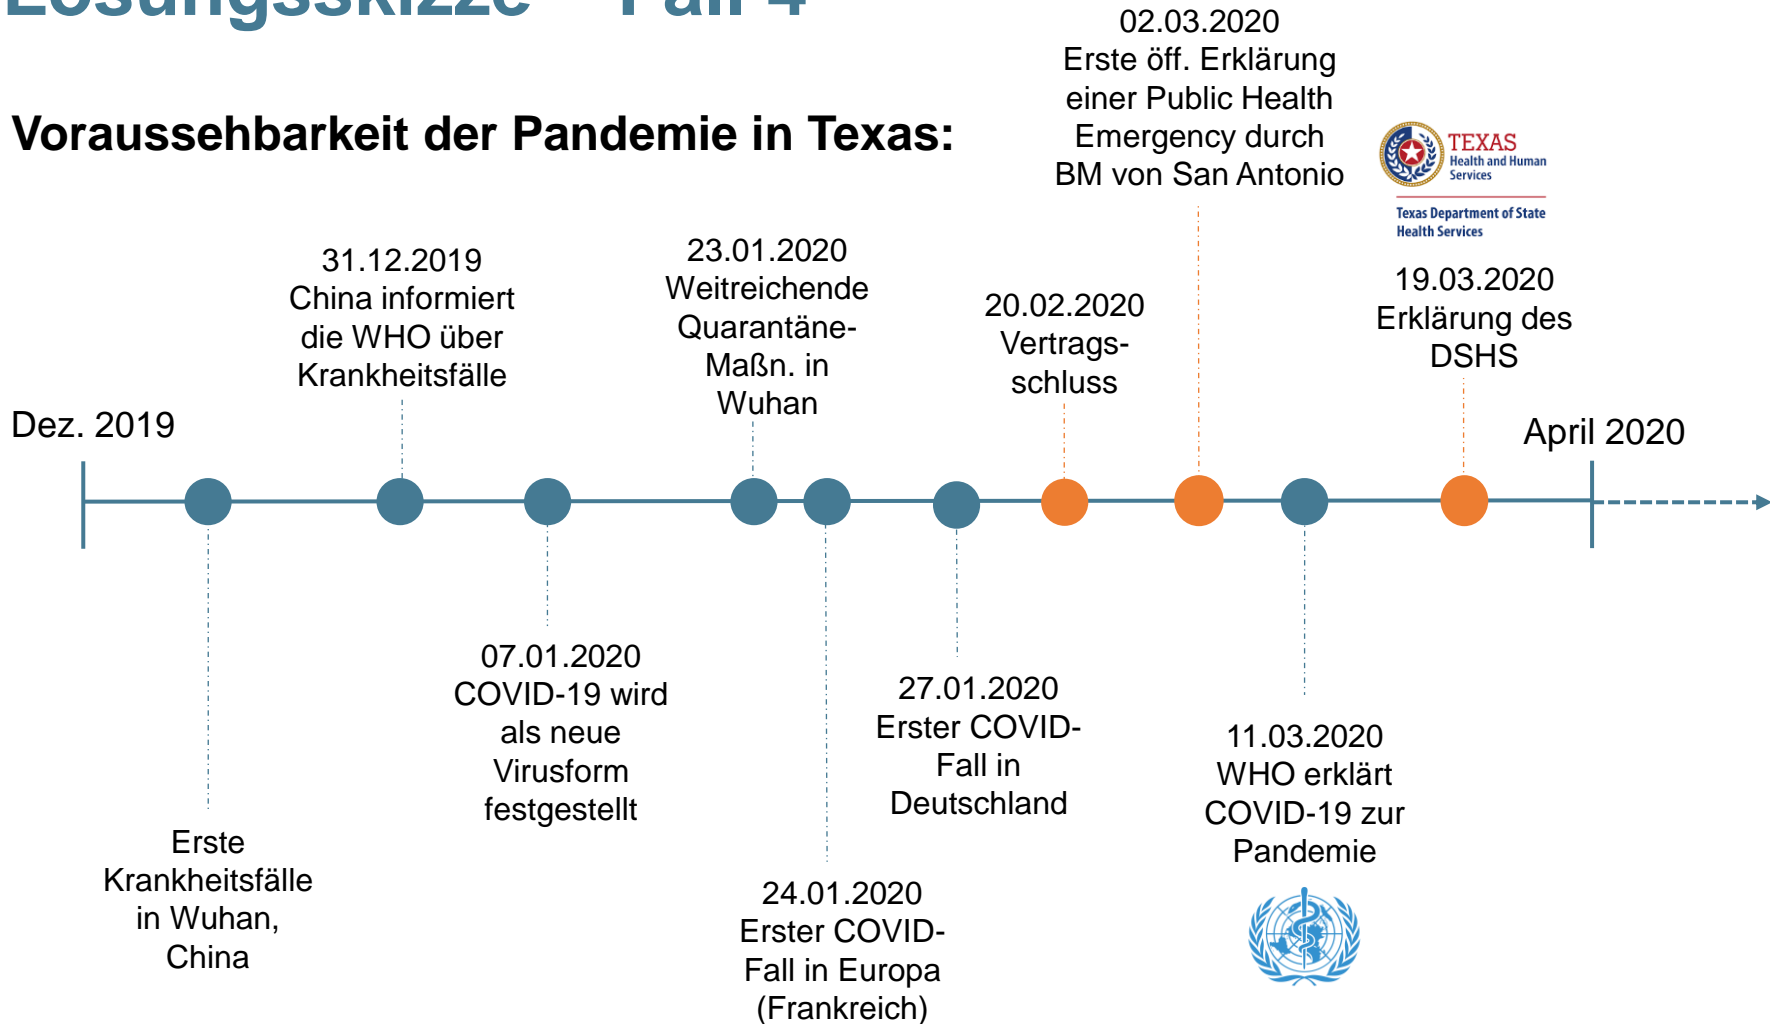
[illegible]

Voraussehbarkeit der Pandemie in Texas:

02.03.2020
Erste öff. Erklärung einer Public Health Emergency durch BM von San Antonio

TEXAS
Health and Human Services

Texas Department of State Health Services

31.12.2019
China informiert die WHO über Krankheitsfälle

23.01.2020
Weitreichende Quarantäne-Maßn. in Wuhan

20.02.2020
Vertragsschluss

19.03.2020
Erklärung des DSHS

Dez. 2019

April 2020

07.01.2020
COVID-19 wird als neue Virusform festgestellt

27.01.2020
Erster COVID-Fall in Deutschland

11.03.2020
WHO erklärt COVID-19 zur Pandemie

Erste Krankheitsfälle in Wuhan, China

24.01.2020
Erster COVID-Fall in Europa (Frankreich)